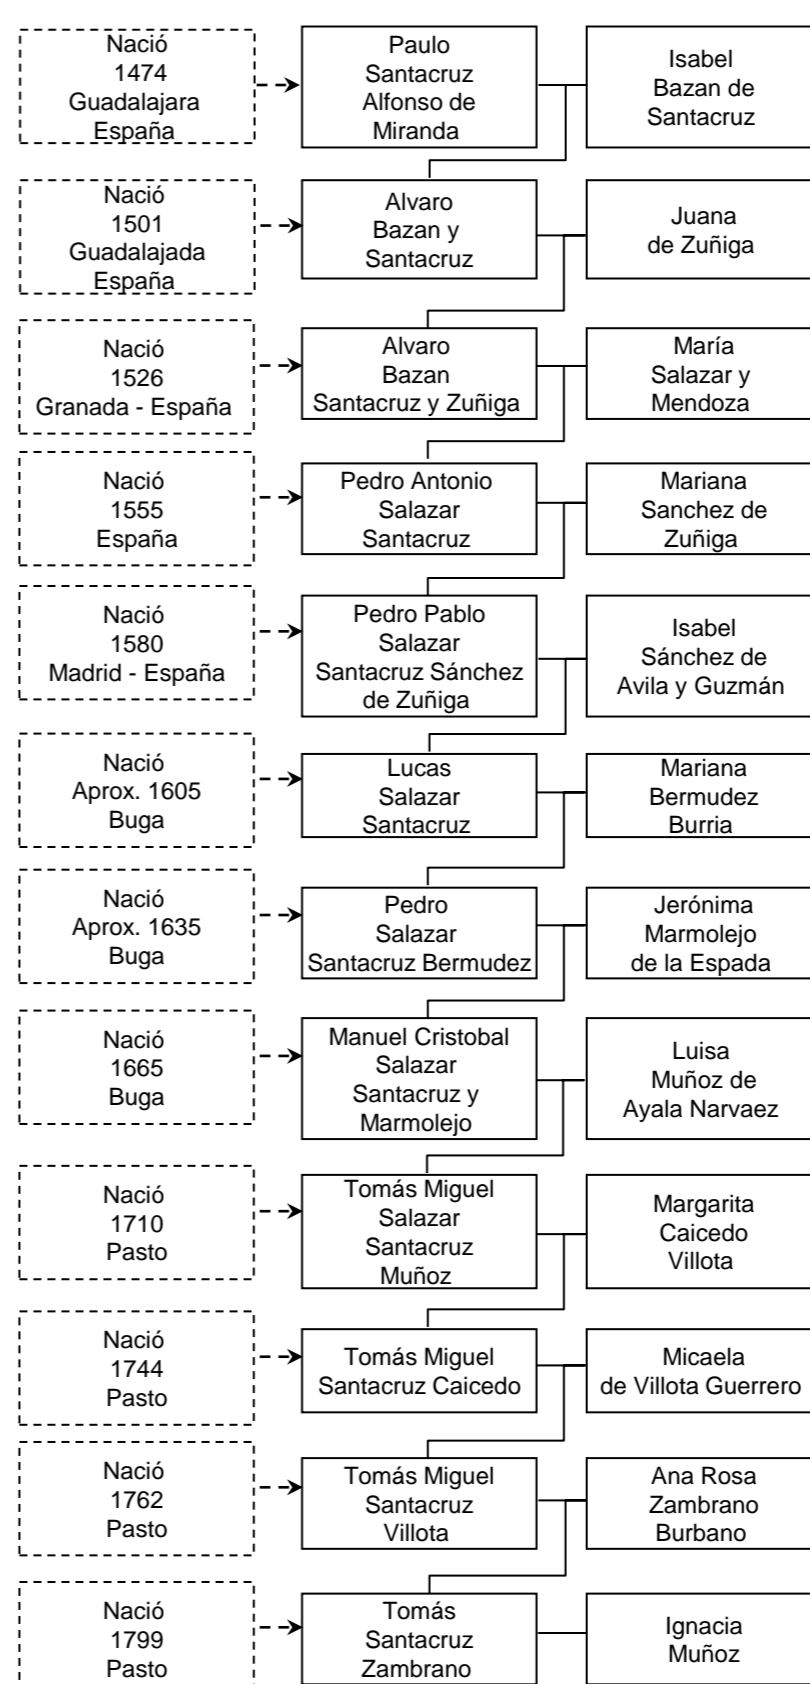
Nació
1474
Guadalajara
España

Paulo
Santacruz
Alfonso de
Miranda

Isabel
Bazan de
Santacruz

Nació
1501
Guadalajada
España

Alvaro
Bazan y
Santacruz

Juana
de Zuñiga

Nació
1526
Granada - España

Alvaro
Bazan
Santacruz y Zuñiga

María
Salazar y
Mendoza

Nació
1555
España

Pedro Antonio
Salazar
Santacruz

Mariana
Sanchez de
Zuñiga

Nació
1580
Madrid - España

Pedro Pablo
Salazar
Santacruz Sánchez
de Zuñiga

Isabel
Sánchez de
Avila y Guzmán

Nació
Aprox. 1605
Buga

Lucas
Salazar
Santacruz

Mariana
Bermudez
Burria

Nació
Aprox. 1635
Buga

Pedro
Salazar
Santacruz Bermudez

Jerónima
Marmolejo
de la Espada

Nació
1665
Buga

Manuel Cristobal
Salazar
Santacruz y
Marmolejo

Luisa
Muñoz de
Ayala Narvaez

Nació
1710
Pasto

Tomás Miguel
Salazar
Santacruz
Muñoz

Margarita
Caicedo
Villota

Nació
1744
Pasto

Tomás Miguel
Santacruz Caicedo

Micaela
de Villota Guerrero

Nació
1762
Pasto

Tomás Miguel
Santacruz
Villota

Ana Rosa
Zambrano
Burbano

Nació
1799
Pasto

Tomás
Santacruz
Zambrano

Ignacia
Muñoz